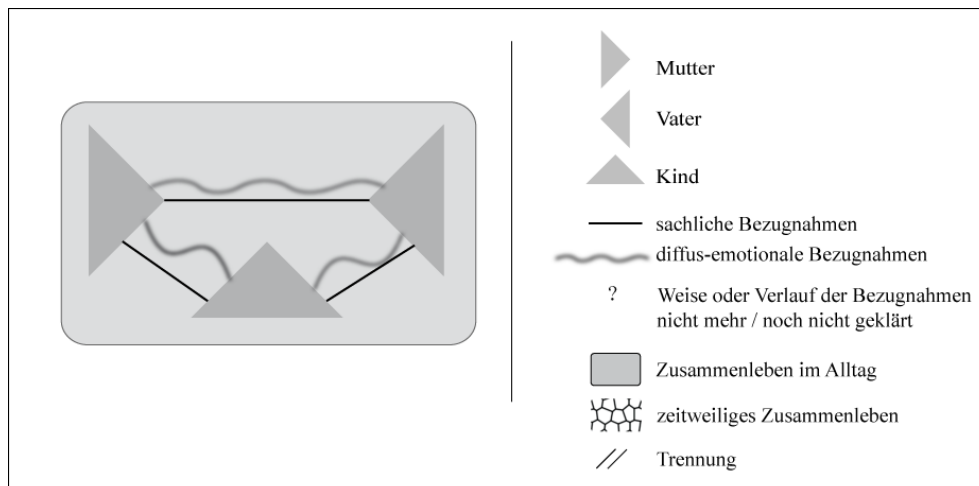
Mutter

Vater

Kind

sachliche Bezugnahmen

diffus-emotionale Bezugnahmen

? Weise oder Verlauf der Bezugnahmen nicht mehr / noch nicht geklärt

Zusammenleben im Alltag

zeitweiliges Zusammenleben

// Trennung